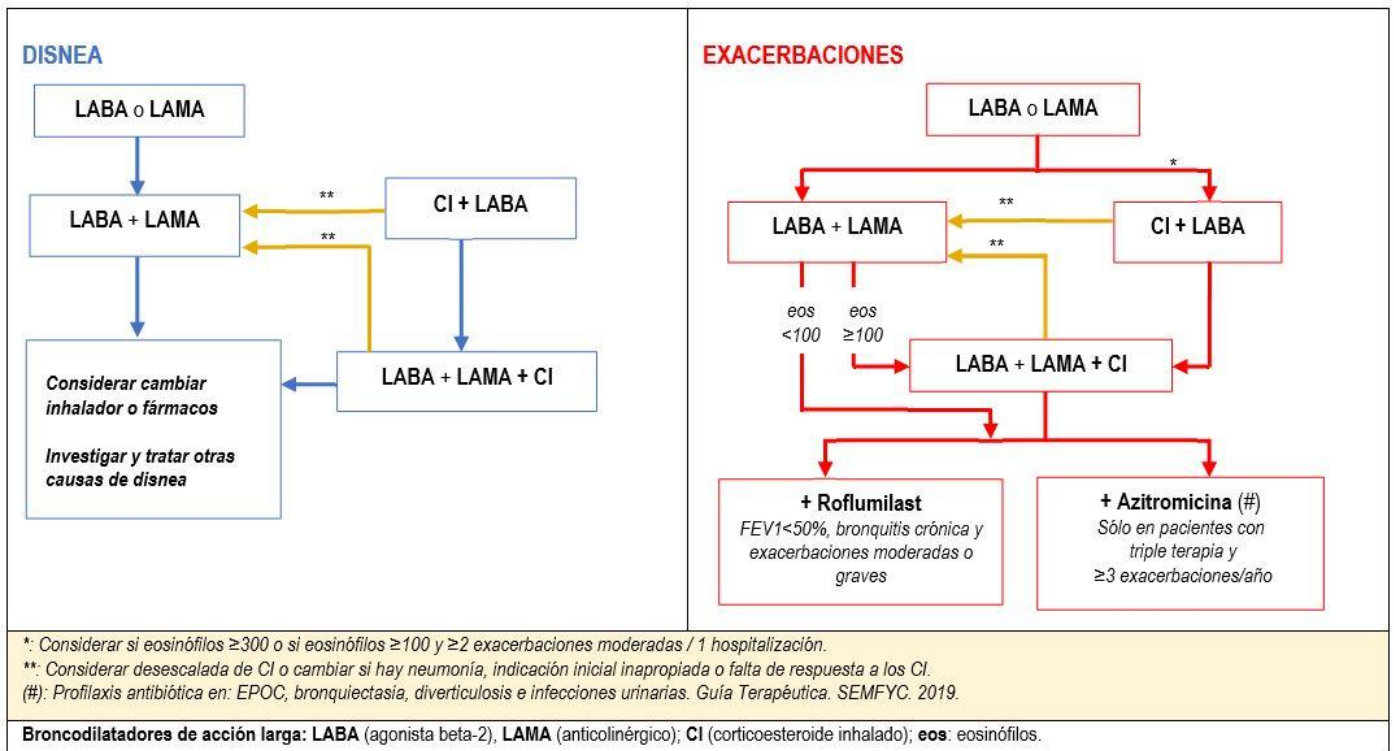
DISNEA

LABA o LAMA

LABA + LAMA

**

**

CI + LABA

LABA + LAMA + CI

Considerar cambiar inhalador o fármacos

Investigar y tratar otras causas de disnea

EXACERBACIONES

LABA o LAMA

*

LABA + LAMA

**

CI + LABA

**

eos <100

eos ≥100

LABA + LAMA + CI

+ Roflumilast
FEV1<50%, bronquitis crónica y exacerbaciones moderadas o graves

+ Azitromicina (#)
Sólo en pacientes con triple terapia y ≥3 exacerbaciones/año

*: Considerar si eosinófilos ≥300 o si eosinófilos ≥100 y ≥2 exacerbaciones moderadas / 1 hospitalización.
**: Considerar desescalada de CI o cambiar si hay neumonía, indicación inicial inapropiada o falta de respuesta a los CI.
(#): Profilaxis antibiótica en: EPOC, bronquiectasia, diverticulosis e infecciones urinarias. Guía Terapéutica. SEMFYC. 2019.

Broncodilatadores de acción larga: LABA (agonista beta-2), LAMA (anticolinérgico); CI (corticoesteroide inhalado); eos: eosinófilos.